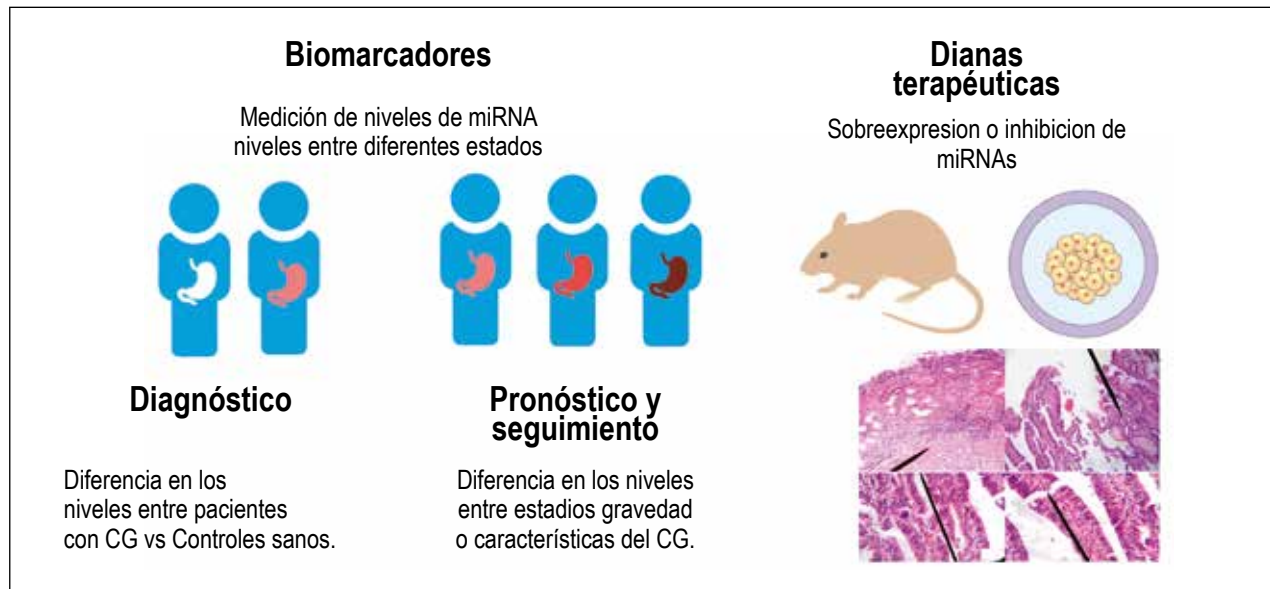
Biomarcadores

Medición de niveles de miRNA niveles entre diferentes estados

Dianas terapéuticas

Sobreexpresion o inhibicion de miRNAs

Diagnóstico

Diferencia en los niveles entre pacientes con CG vs Controles sanos.

Pronóstico y seguimiento

Diferencia en los niveles entre estadios gravedad o características del CG.